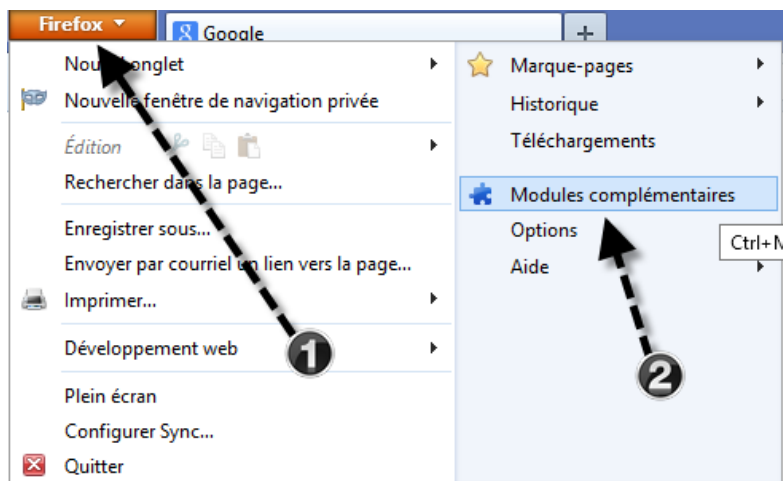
Firefox
Google
+
Nouvel onglet
Nouvelle fenêtre de navigation privée
Édition
Rechercher dans la page...
Enregistrer sous...
Envoyer par courriel un lien vers la page...
Imprimer...
Développement web
Plein écran
Configurer Sync...
Quitter
Marque-pages
Historique
Téléchargements
Modules complémentaires
Options
Aide
Ctrl+M
1
2